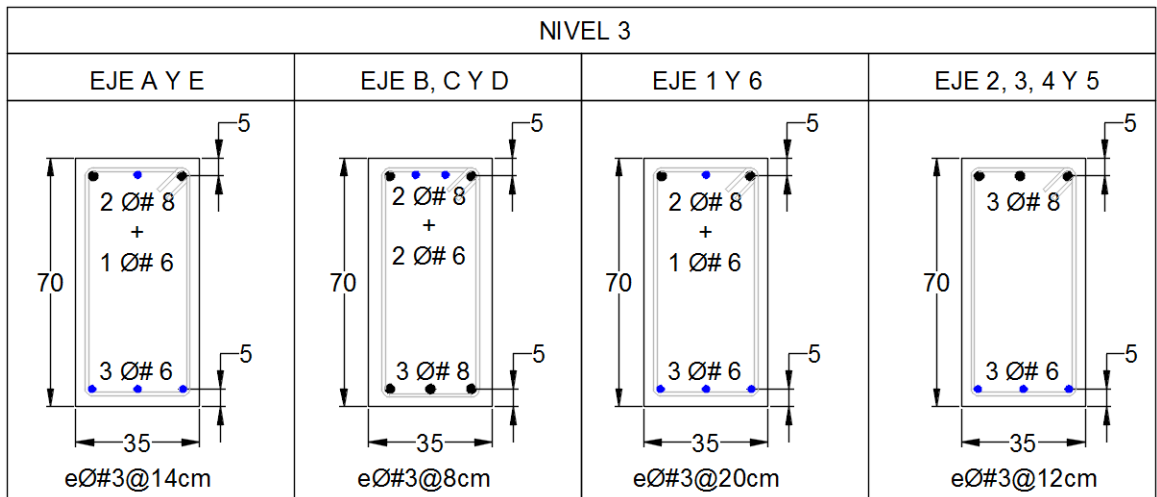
| NIVEL 3 | | | |
|---|---|---|---|
| EJE A Y E | EJE B, C Y D | EJE 1 Y 6 | EJE 2, 3, 4 Y 5 |
| 5<br>2 Ø# 8<br>+<br>1 Ø# 6<br>70<br>3 Ø# 6<br>5<br>35<br>eØ#3@14cm | 5<br>2 Ø# 8<br>+<br>2 Ø# 6<br>70<br>3 Ø# 8<br>5<br>35<br>eØ#3@8cm | 5<br>2 Ø# 8<br>+<br>1 Ø# 6<br>70<br>3 Ø# 6<br>5<br>35<br>eØ#3@20cm | 5<br>3 Ø# 8<br>70<br>3 Ø# 6<br>5<br>35<br>eØ#3@12cm |